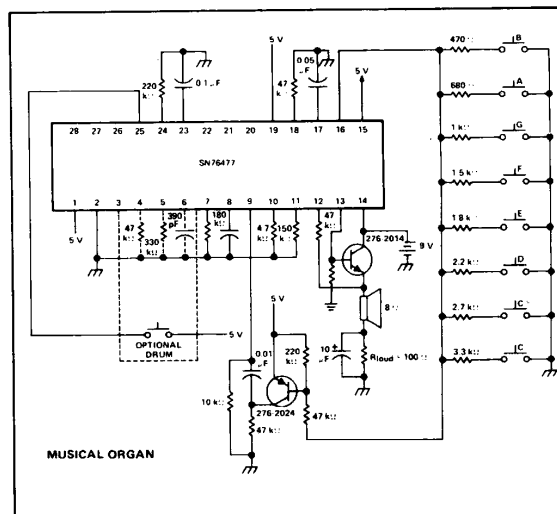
5 V

220 kΩ

0.1 μF

47 k

0.05 μF

5 V

28 27 26 25 24 23 22 21 20 19 18 17 16 15

SN76477

1 2 3 4 5 6 7 8 9 10 11 12 13 14

5 V

47 kΩ

330 kΩ

390 pF

180 kΩ

4.7 kΩ

150 kΩ

47 kΩ

276-2014

9 V

8Ω

OPTIONAL DRUM

5 V

5 V

0.01 μF

220 kΩ

10 μF

Rloud ~ 100 Ω

10 kΩ

276-2024

47 kΩ

47 kΩ

470 Ω B

680 Ω A

1 kΩ G

1.5 kΩ F

1.8 kΩ E

2.2 kΩ D

2.7 kΩ C

3.3 kΩ C

MUSICAL ORGAN